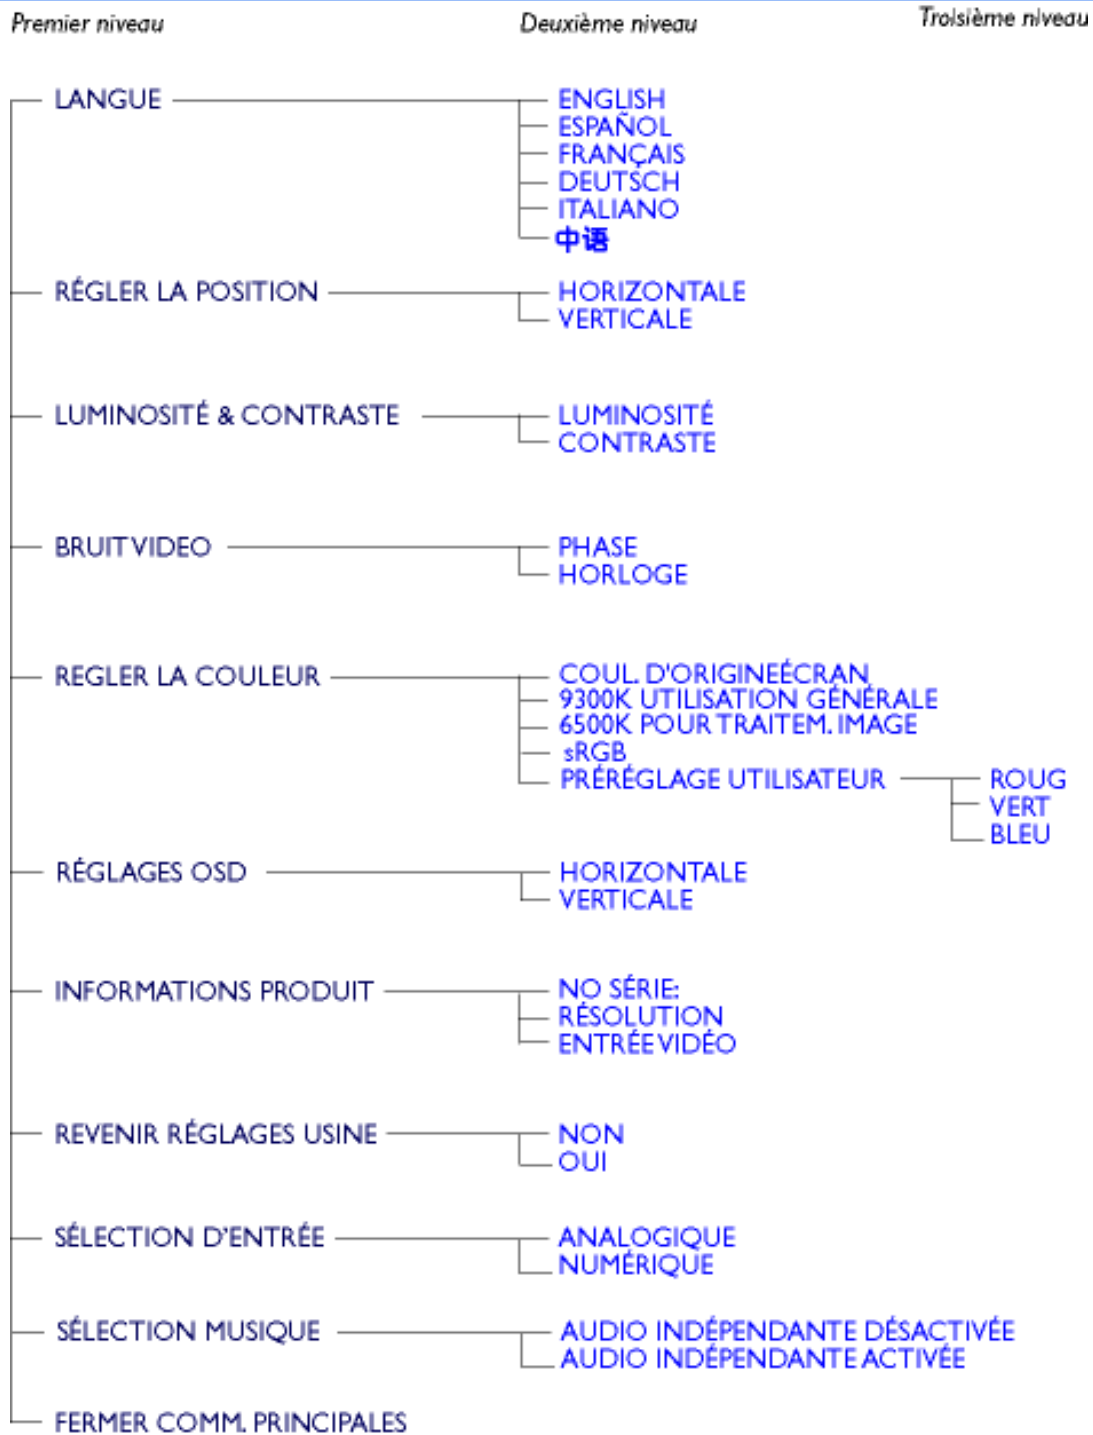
Premier niveau

Deuxième niveau

Troisième niveau

LANGUE

ENGLISH
ESPAÑOL
FRANÇAIS
DEUTSCH
ITALIANO
中语

RÉGLER LA POSITION

HORIZONTALE
VERTICALE

LUMINOSITÉ & CONTRASTE

LUMINOSITÉ
CONTRASTE

BRUIT VIDEO

PHASE
HORLOGE

REGLER LA COULEUR

COUL. D'ORIGINEÉCRAN
9300K UTILISATION GÉNÉRALE
6500K POUR TRAITEM. IMAGE
sRGB
PRÉRÉGLAGE UTILISATEUR

ROUG
VERT
BLEU

RÉGLAGES OSD

HORIZONTALE
VERTICALE

INFORMATIONS PRODUIT

NO SÉRIE:
RÉSOLUTION
ENTRÉE VIDÉO

REVENIR RÉGLAGES USINE

NON
OUI

SÉLECTION D'ENTRÉE

ANALOGIQUE
NUMÉRIQUE

SÉLECTION MUSIQUE

AUDIO INDÉPENDANTE DÉSACTIVÉE
AUDIO INDÉPENDANTE ACTIVÉE

FERMER COMM. PRINCIPALES